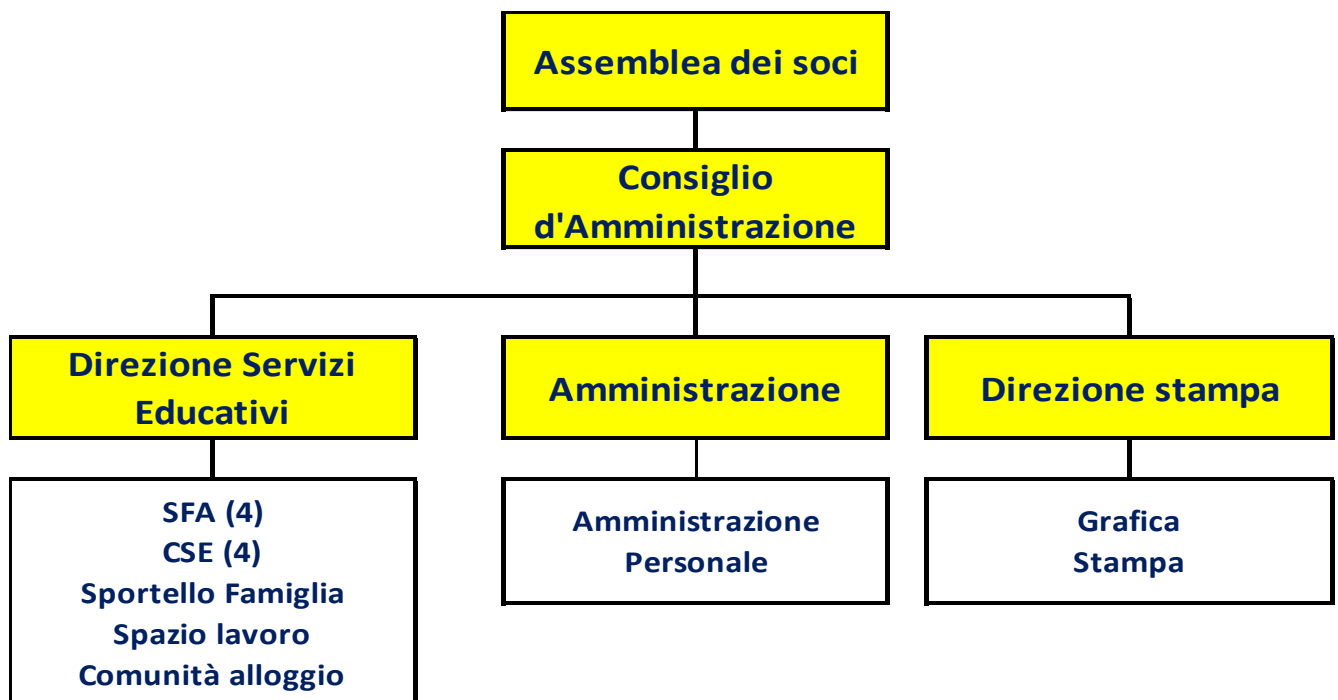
Assemblea dei soci

Consiglio d'Amministrazione

Direzione Servizi Educativi

SFA (4)
CSE (4)
Sportello Famiglia
Spazio lavoro
Comunità alloggio

Amministrazione

Amministrazione
Personale

Direzione stampa

Grafica
Stampa